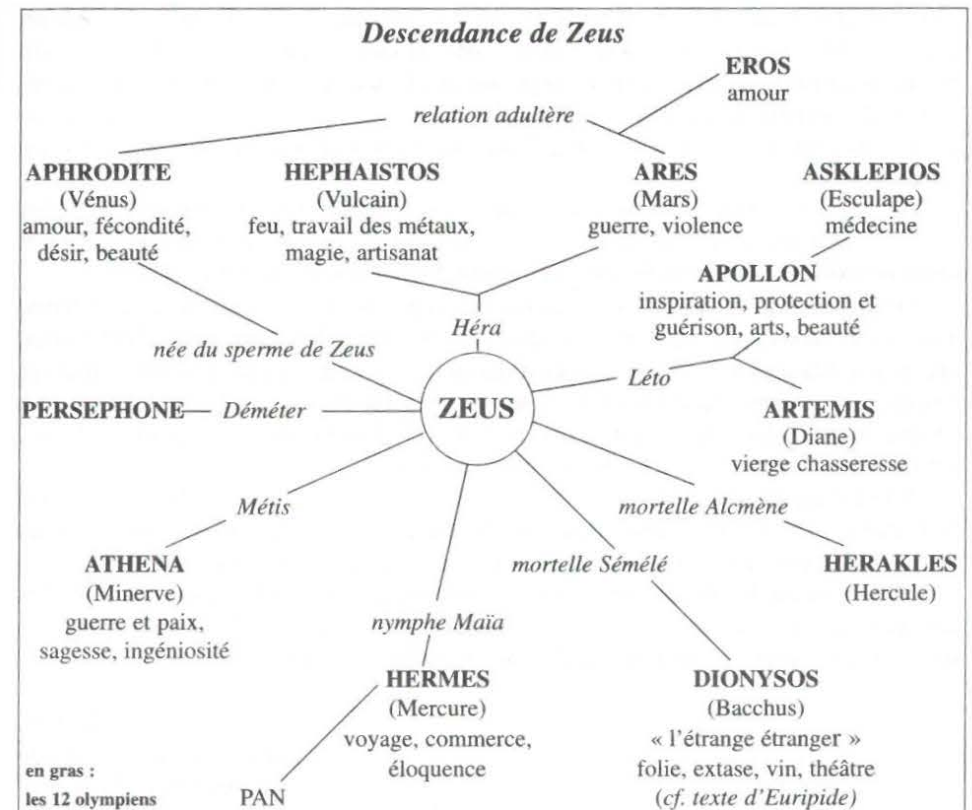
Descendance de Zeus

EROS
amour

relation adultère

APHRODITE
(Vénus)
amour, fécondité, désir, beauté

HEPHAISTOS
(Vulcain)
feu, travail des métaux, magie, artisanat

ARES
(Mars)
guerre, violence

ASKLEPIOS
(Esculape)
médecine

APOLLON
inspiration, protection et guérison, arts, beauté

Héra

née du sperme de Zeus

Léto

PERSEPHONE— Déméter

ZEUS

ARTEMIS
(Diane)
vierge chasseresse

Métis

mortelle Alcmène

ATHENA
(Minerve)
guerre et paix, sagesse, ingéniosité

mortelle Sémélé

HERAKLES
(Hercule)

nymphe Maïa

HERMES
(Mercure)
voyage, commerce, éloquence

DIONYSOS
(Bacchus)
« l'étrange étranger »
folie, extase, vin, théâtre
(cf. texte d'Euripide)

en gras :
les 12 olympiens

PAN